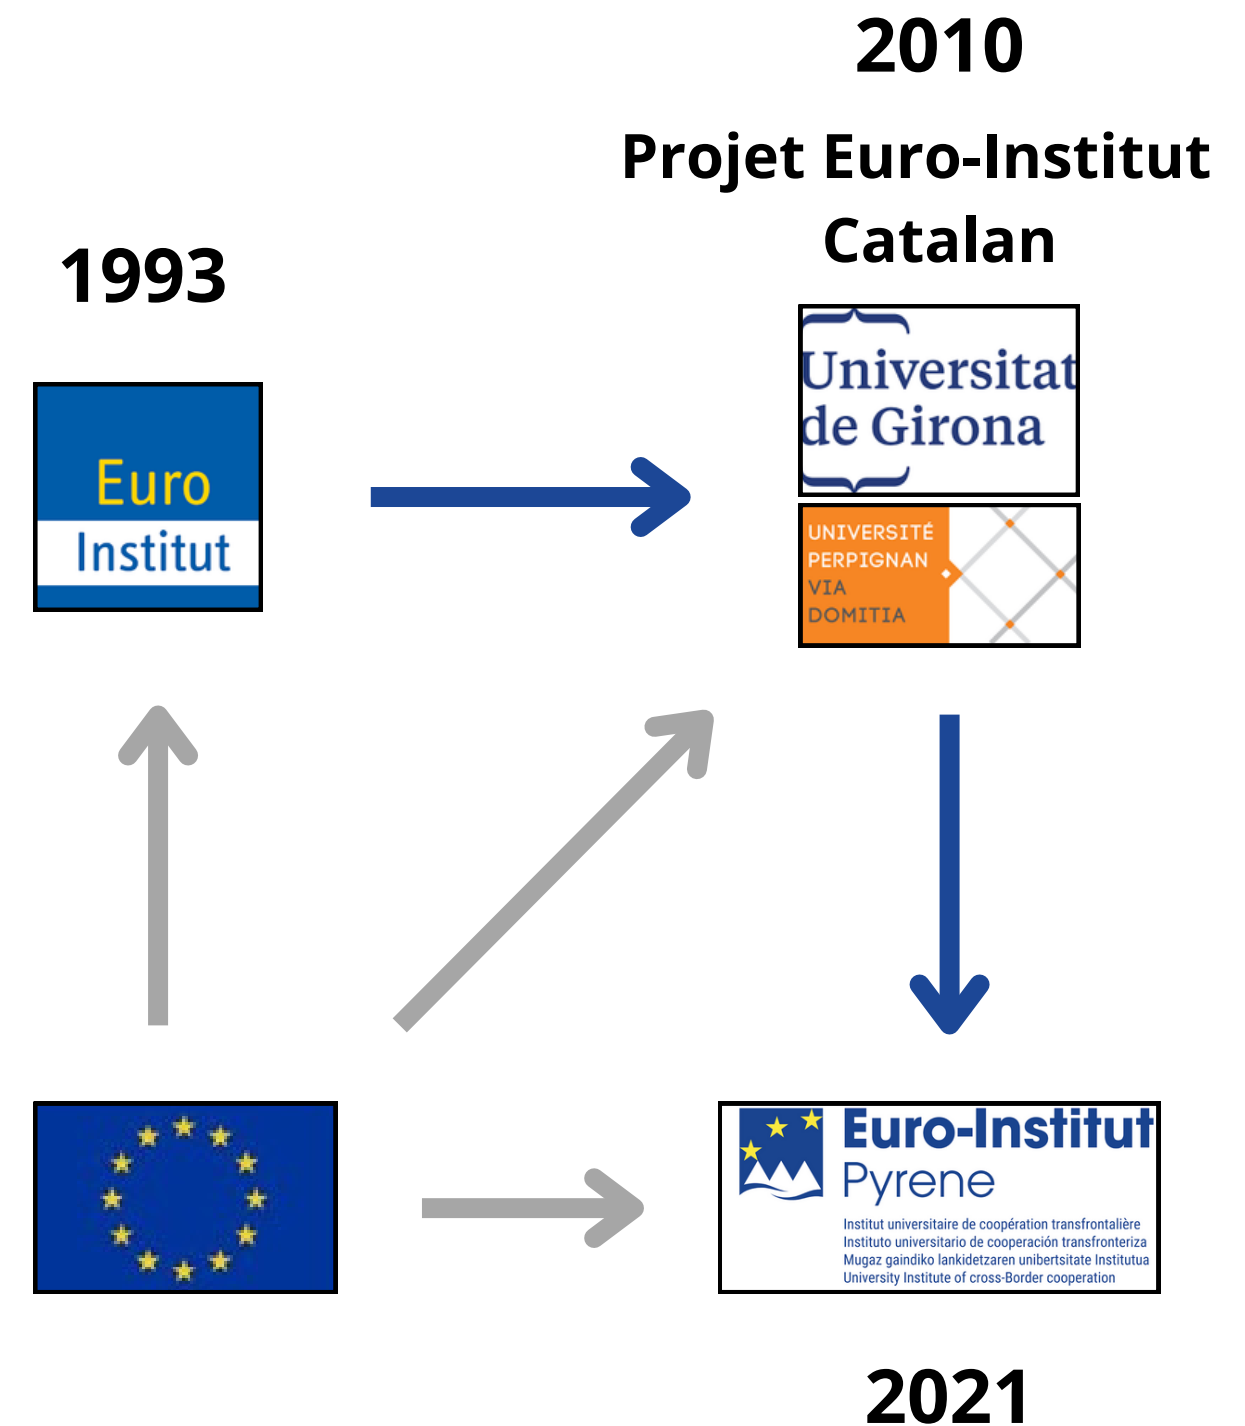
2010

Projet Euro-Institut Catalan

1993

Euro
Institut

Universitat de Girona

UNIVERSITÉ PERPIGNAN VIA DOMITIA

Euro-Institut
Pyrene
Institut universitaire de coopération transfrontalière
Instituto universitario de cooperación transfronteriza
Mugaz gaindiko lankidetzaren unibertsitate Institutua
University Institute of cross-Border cooperation

2021